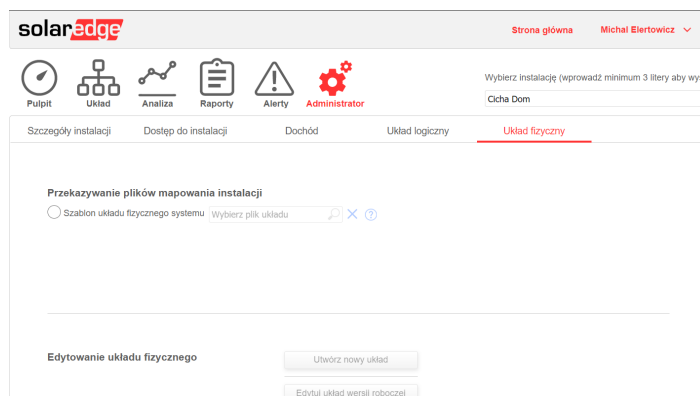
solaredge

Strona główna Michal Elertowicz

Pulpit Układ Analiza Raporty Alerty Administrator

Wybierz instalację (wprowadź minimum 3 litery aby wy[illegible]

Cicha Dom

Szczegóły instalacji Dostęp do instalacji Dochód Układ logiczny Układ fizyczny

Przekazywanie plików mapowania instalacji

Szablon układu fizycznego systemu Wybierz plik układu

Edytowanie układu fizycznego

Utwórz nowy układ

Edytuj układ wersji roboczej